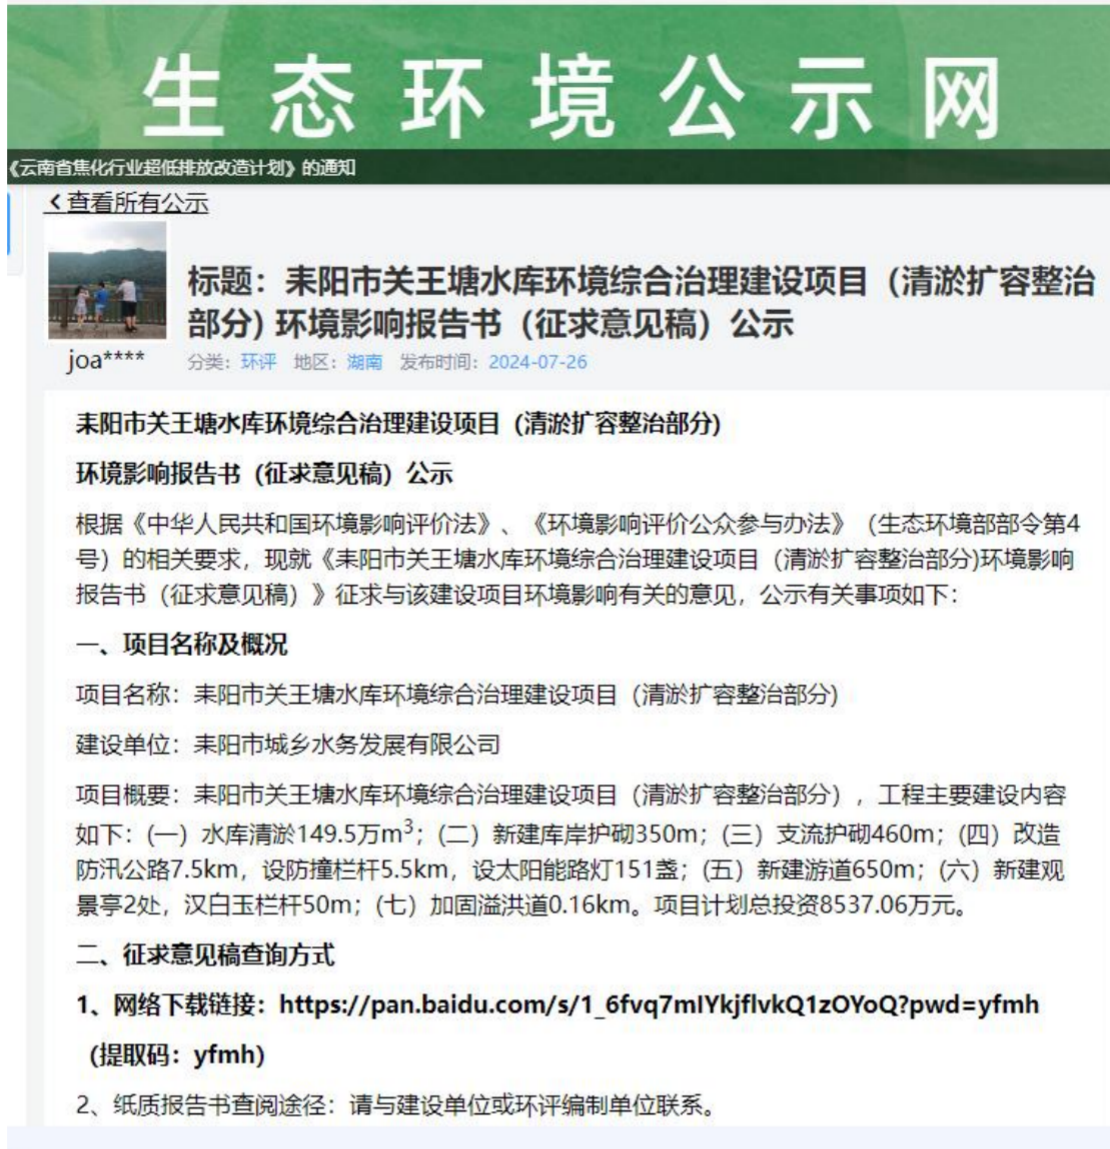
生 态 环 境 公 示 网

《云南省焦化行业超低排放改造计划》的通知

查看所有公示

joa****

标题：耒阳市关王塘水库环境综合治理建设项目（清淤扩容整治部分）环境影响报告书（征求意见稿）公示

分类：环评 地区：湖南 发布时间：2024-07-26

耒阳市关王塘水库环境综合治理建设项目（清淤扩容整治部分）

环境影响报告书（征求意见稿）公示

根据《中华人民共和国环境影响评价法》、《环境影响评价公众参与办法》（生态环境部部令第4号）的相关要求，现就《耒阳市关王塘水库环境综合治理建设项目（清淤扩容整治部分)环境影响报告书（征求意见稿）》征求与该建设项目环境影响有关的意见，公示有关事项如下：

一、项目名称及概况

项目名称：耒阳市关王塘水库环境综合治理建设项目（清淤扩容整治部分)

建设单位：耒阳市城乡水务发展有限公司

项目概要：耒阳市关王塘水库环境综合治理建设项目（清淤扩容整治部分），工程主要建设内容如下：(一) 水库清淤149.5万m$^3$；(二) 新建库岸护砌350m；(三) 支流护砌460m；(四) 改造防汛公路7.5km，设防撞栏杆5.5km，设太阳能路灯151盏；(五) 新建游道650m；(六) 新建观景亭2处，汉白玉栏杆50m；(七) 加固溢洪道0.16km。项目计划总投资8537.06万元。

二、征求意见稿查询方式

1、网络下载链接：https://pan.baidu.com/s/1_6fvq7mIYkjflvkQ1zOYoQ?pwd=yfmh （提取码：yfmh)

2、纸质报告书查阅途径：请与建设单位或环评编制单位联系。